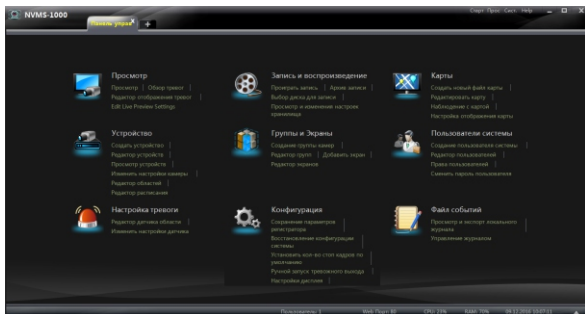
NVMS-1000

Панель управ

Сбор Прох Сист Help

Просмотр
Просмотр | Обзор тревог | Редактор отображения тревог | Edit Live Preview Settings

Запись и воспроизведение
Проверить запись | Архив записи | Выбор диска для записи | Просмотр и изменение настроек хранилища

Карты
Создать новый файл карты | Редактировать карту | Наблюдение с картой | Настройка отображения карты

Устройство
Создать устройство | Редактор устройств | Просмотр устройств | Изменить настройки камеры | Редактор областей | Редактор расписания

Группы и Экраны
Создание группы камер | Добавить экран | Редактор экранов

Пользователи системы
Создание пользователя системы | Редактор пользователей | Права пользователей | Сменить пароль пользователя

Настройка тревоги
Редактор датчика области | Изменить настройки датчика

Конфигурация
Сохранение параметров регистратора | Восстановление конфигурации системы | Установить кол-во стоп кадров по умолчанию | Ручной запуск тревожного выхода | Настройки дисплея

Файл событий
Просмотр и экспорт локального журнала | Управление журналом

Пользователь: 1 | Web Порт: 80 | CPU: 23% | RAM: 70% | 09.12.2016 10:07:11